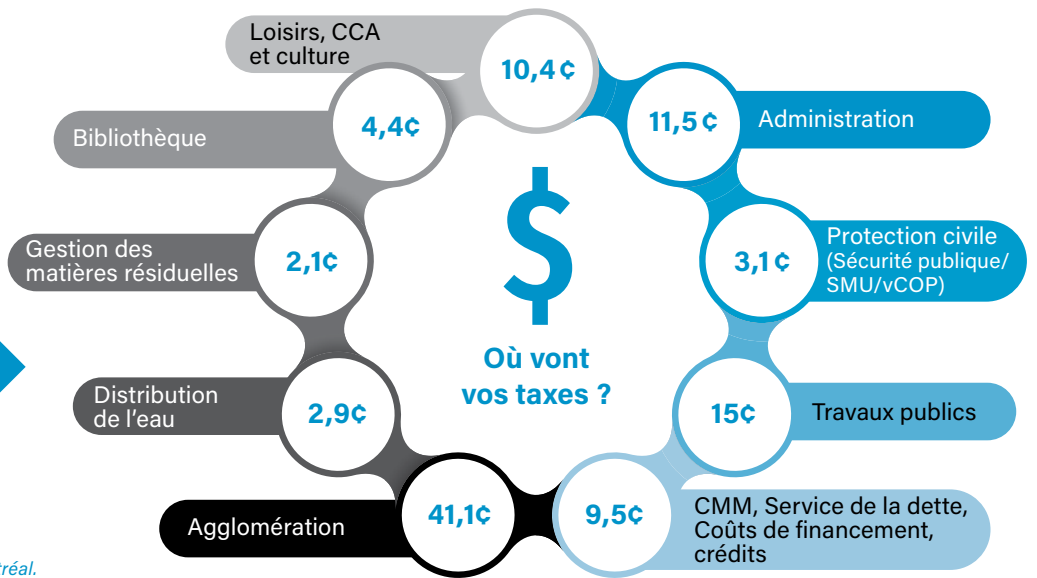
Loisirs, CCA et culture
10,4 ¢
Bibliothèque
4,4¢
11,5 ¢
Administration
$
Gestion des matières résiduelles
2,1¢
3,1 ¢
Protection civile (Sécurité publique/ SMU/vCOP)
Où vont vos taxes ?
Distribution de l'eau
2,9¢
15¢
Travaux publics
Agglomération
41,1¢
9,5¢
CMM, Service de la dette, Coûts de financement, crédits
réal.